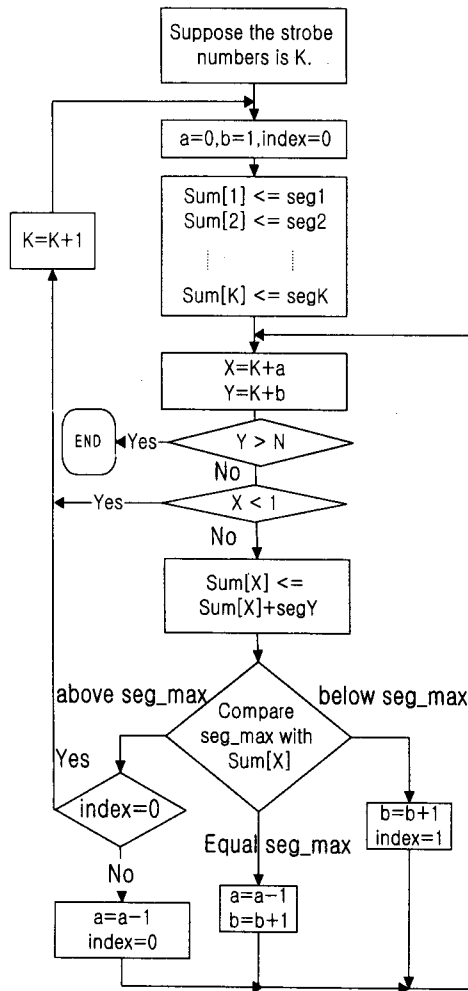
Suppose the strobe numbers is K.

a=0,b=1,index=0

Sum[1] <= seg1
Sum[2] <= seg2
Sum[K] <= segK

K=K+1

X=K+a
Y=K+b

END

Yes

Y > N

No

Yes

X < 1

No

Sum[X] <= Sum[X]+segY

above seg_max

Compare seg_max with Sum[X]

below seg_max

Yes

index=0

No

a=a−1
index=0

Equal seg_max

a=a−1
b=b+1

b=b+1
index=1